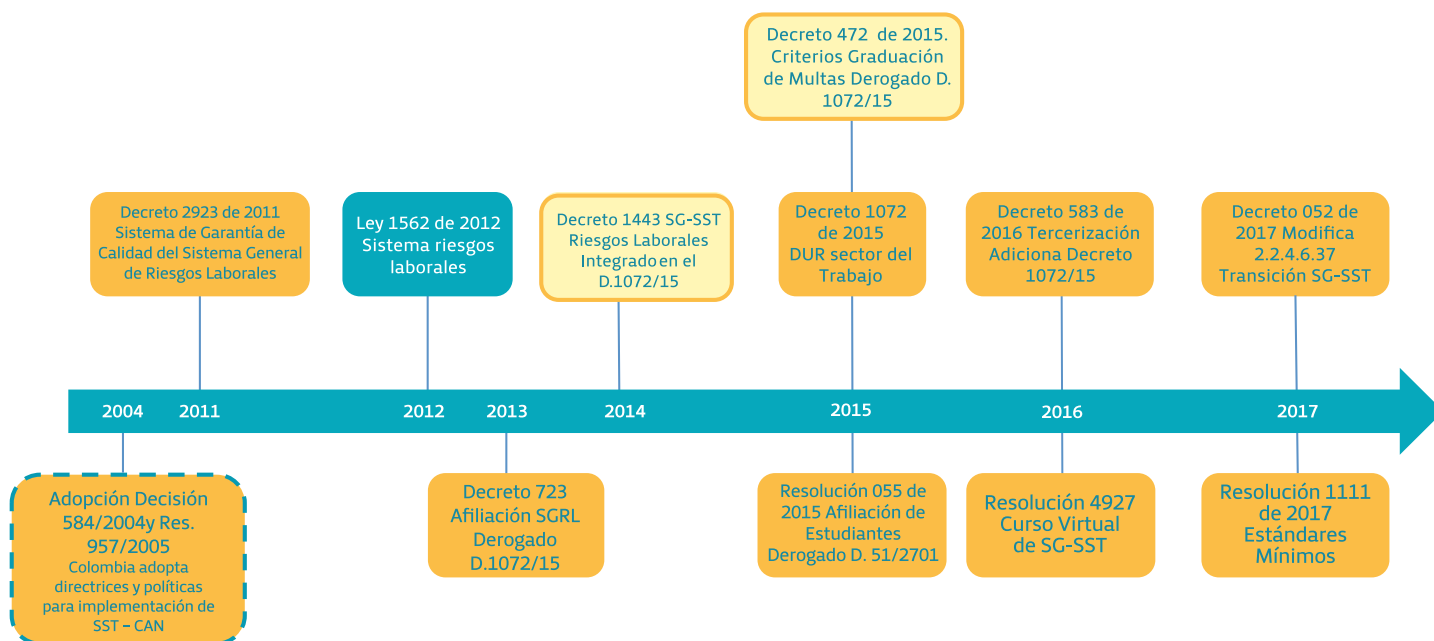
Decreto 472 de 2015. Criterios Graduación de Multas Derogado D. 1072/15

Decreto 2923 de 2011 Sistema de Garantía de Calidad del Sistema General de Riesgos Laborales

Ley 1562 de 2012 Sistema riesgos laborales

Decreto 1443 SG-SST Riesgos Laborales Integrado en el D.1072/15

Decreto 1072 de 2015 DUR sector del Trabajo

Decreto 583 de 2016 Tercerización Adiciona Decreto 1072/15

Decreto 052 de 2017 Modifica 2.2.4.6.37 Transición SG-SST

2004 2011 2012 2013 2014 2015 2016 2017

Adopción Decisión 584/2004y Res. 957/2005 Colombia adopta directrices y políticas para implementación de SST – CAN

Decreto 723 Afiliación SGRL Derogado D.1072/15

Resolución 055 de 2015 Afiliación de Estudiantes Derogado D. 51/2701

Resolución 4927 Curso Virtual de SG-SST

Resolución 1111 de 2017 Estándares Mínimos